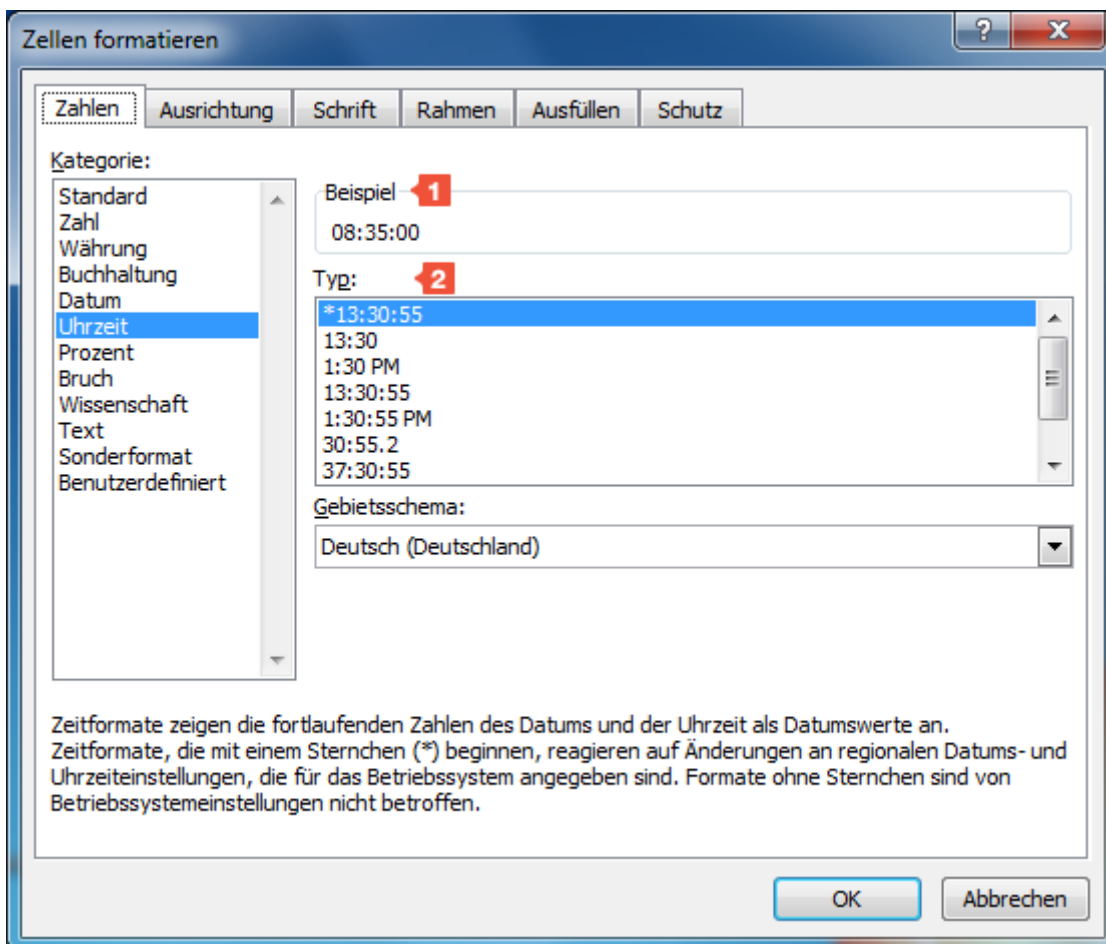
Zellen formatieren

?

X

Zahlen | Ausrichtung | Schrift | Rahmen | Ausfüllen | Schutz

Kategorie:

Standard
Zahl
Währung
Buchhaltung
Datum
Uhrzeit
Prozent
Bruch
Wissenschaft
Text
Sonderformat
Benutzerdefiniert

Beispiel 1

08:35:00

Typ: 2

*13:30:55
13:30
1:30 PM
13:30:55
1:30:55 PM
30:55.2
37:30:55

Gebietsschema:

Deutsch (Deutschland)

Zeitformate zeigen die fortlaufenden Zahlen des Datums und der Uhrzeit als Datumswerte an. Zeitformate, die mit einem Sternchen (*) beginnen, reagieren auf Änderungen an regionalen Datums- und Uhrzeiteinstellungen, die für das Betriebssystem angegeben sind. Formate ohne Sternchen sind von Betriebssystemeinstellungen nicht betroffen.

OK

Abbrechen